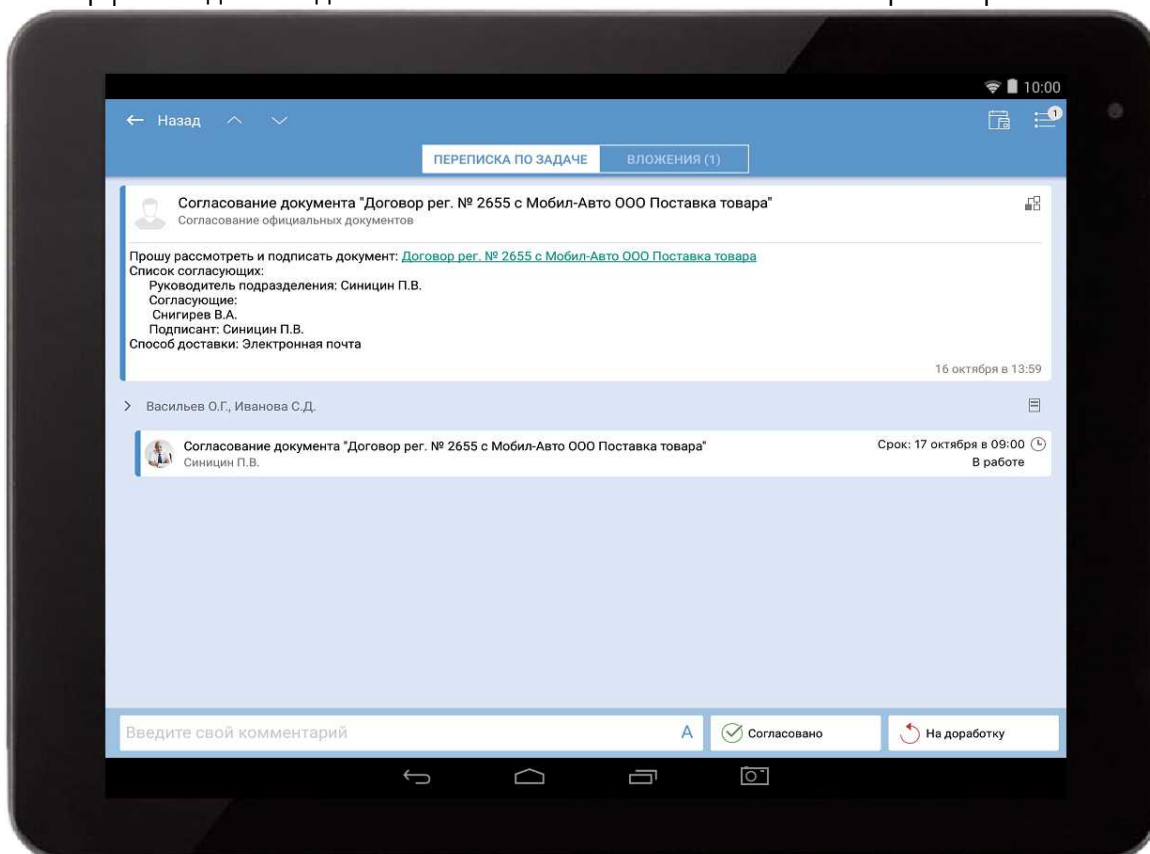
10:00

← Назад

1

ПЕРЕПИСКА ПО ЗАДАЧЕ

ВЛОЖЕНИЯ (1)

Согласование документа "Договор рег. № 2655 с Мобил-Авто ООО Поставка товара"
Согласование официальных документов

Прошу рассмотреть и подписать документ: Договор рег. № 2655 с Мобил-Авто ООО Поставка товара
Список согласующих:
Руководитель подразделения: Синицин П.В.
Согласующие:
Снигирев В.А.
Подписант: Синицин П.В.
Способ доставки: Электронная почта

16 октября в 13:59

> Васильев О.Г., Иванова С.Д.

Согласование документа "Договор рег. № 2655 с Мобил-Авто ООО Поставка товара"
Синицин П.В.

Срок: 17 октября в 09:00
В работе

Введите свой комментарий

A

Согласовано

На доработку